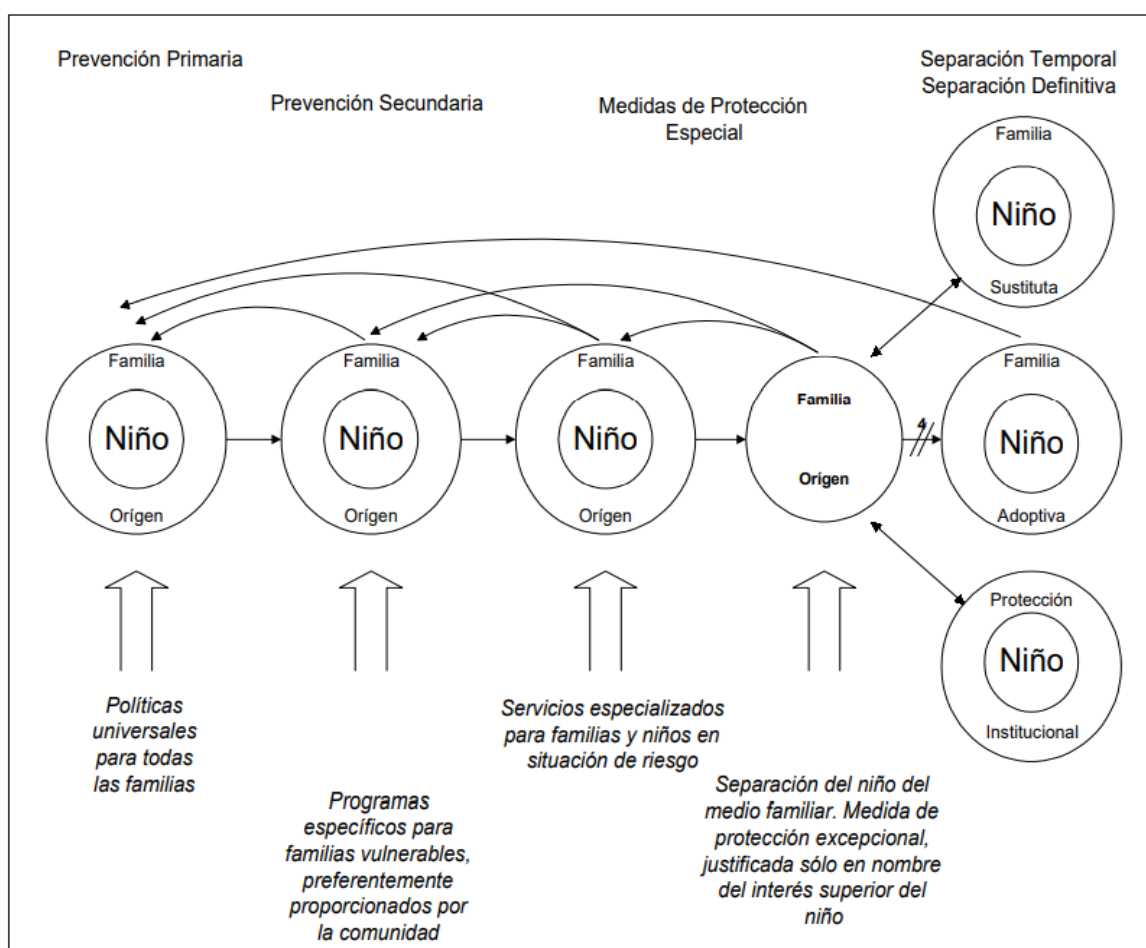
Prevención Primaria

Prevención Secundaria

Medidas de Protección Especial

Separación Temporal
Separación Definitiva

Familia
Niño
Sustituta

Familia
Niño
Orígen

Familia
Niño
Orígen

Familia
Niño
Orígen

Familia
Orígen

Familia
Niño
Adoptiva

Protección
Niño
Institucional

Políticas universales para todas las familias

Programas específicos para familias vulnerables, preferentemente proporcionados por la comunidad

Servicios especializados para familias y niños en situación de riesgo

Separación del niño del medio familiar. Medida de protección excepcional, justificada sólo en nombre del interés superior del niño